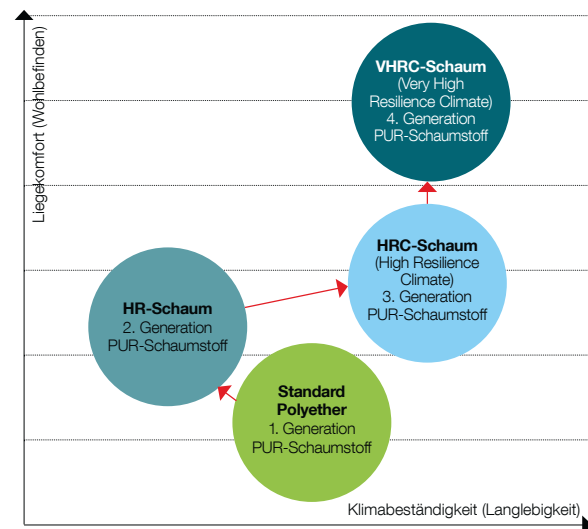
Liegekomfort (Wohlbefinden)

VHRC-Schaum
(Very High Resilience Climate)
4. Generation
PUR-Schaumstoff

HRC-Schaum
(High Resilience Climate)
3. Generation
PUR-Schaumstoff

HR-Schaum
2. Generation
PUR-Schaumstoff

Standard Polyether
1. Generation
PUR-Schaumstoff

Klimabeständigkeit (Langlebigkeit)